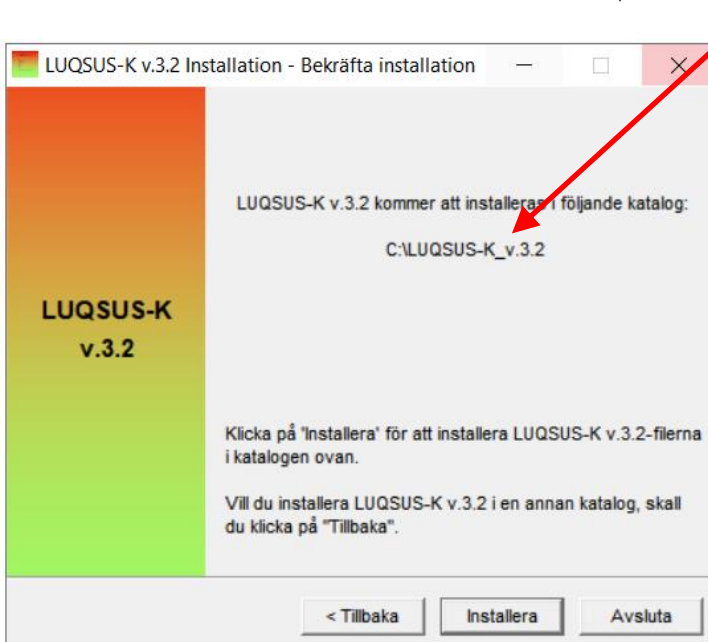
LUQSUS-K v.3.2 Installation - Bekräfta installation

LUQSUS-K
v.3.2

LUQSUS-K v.3.2 kommer att installeras i följande katalog:

C:\LUQSUS-K_v.3.2

Klicka på 'Installera' för att installera LUQSUS-K v.3.2-filerna i katalogen ovan.

Vill du installera LUQSUS-K v.3.2 i en annan katalog, skall du klicka på "Tillbaka".

< Tillbaka
Installera
Avsluta